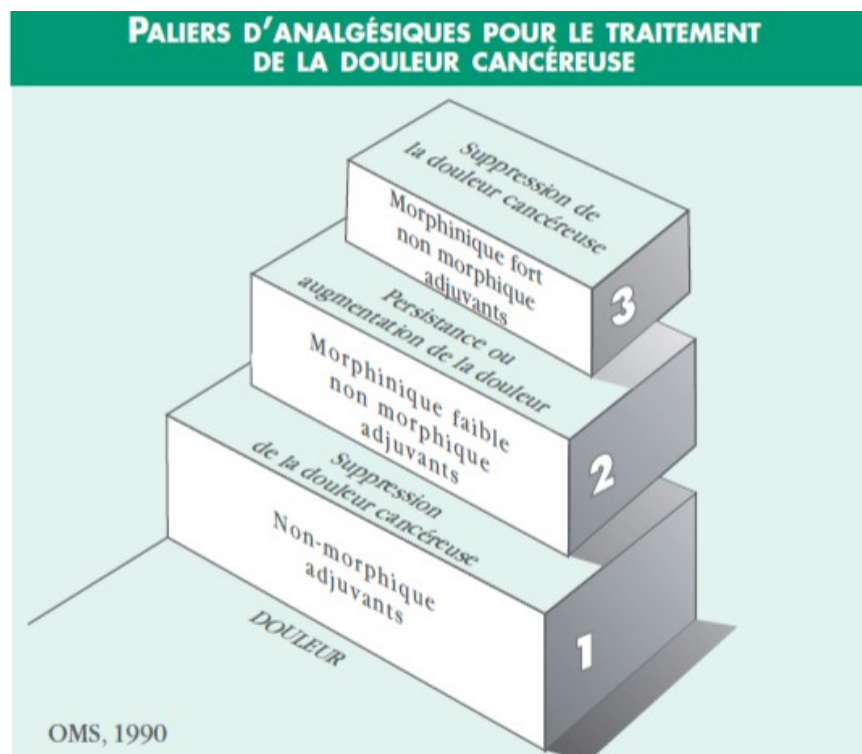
PALIERS D'ANALGÉSIQUES POUR LE TRAITEMENT DE LA DOULEUR CANCÉREUSE

Suppression de la douleur cancéreuse

Morphinique fort non morphique adjuvants

3

Persistance ou augmentation de la douleur

Morphinique faible non morphique adjuvants

2

Suppression de la douleur cancéreuse

Non-morphique adjuvants

1

DOULEUR

OMS, 1990